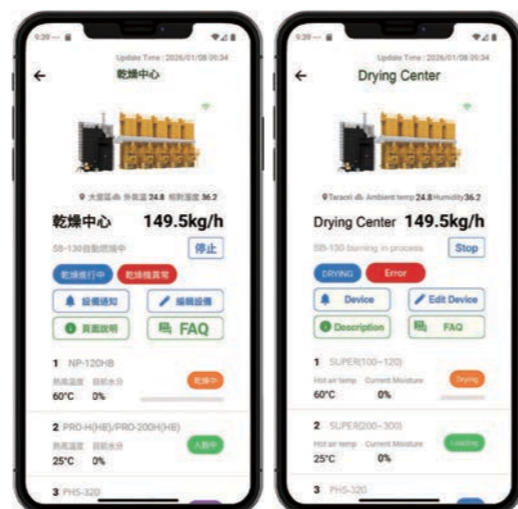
9:39

Update Time : 2026/01/08 09:34

乾燥中心

大雅區 外氣溫 24.8 相對濕度 36.2

乾燥中心 149.5kg/h

SB-130自動燃燒中

停止

乾燥進行中

乾燥機異常

設備通知

編輯設備

頁面說明

FAQ

1 NP-120HB

熱風溫度 目前水分

60°C 0%

乾燥中

2 PRO-H(HB)/PRO-200H(HB)

熱風溫度 目前水分

25°C 0%

入穀中

3 PHS-320

9:39

Update Time : 2026/01/08 09:34

Drying Center

Taoaoi Ambient temp 24.8 Humidity 36.2

Drying Center 149.5kg/h

SB-130 burning in process

Stop

DRYING

Error

Device

Edit Device

Description

FAQ

1 SUPER(100~120)

Hot air temp Current Moisture

60°C 0%

Drying

2 SUPER(200~300)

Hot air temp Current Moisture

25°C 0%

Loading

3 PHS-320